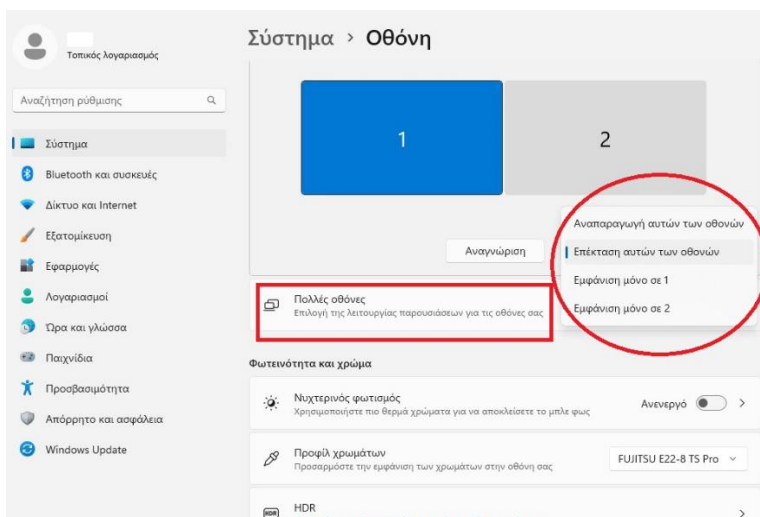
Τοπικός λογαριασμός

Αναζήτηση ρύθμισης

Σύστημα
Bluetooth και συσκευές
Δίκτυο και Internet
Εξατομίκευση
Εφαρμογές
Λογαριασμοί
Ώρα και γλώσσα
Παιχνίδια
Προσβασιμότητα
Απόρρητο και ασφάλεια
Windows Update

Σύστημα > Οθόνη

1
2

Αναγνώριση

Αναπαραγωγή αυτών των οθονών
Επέκταση αυτών των οθονών
Εμφάνιση μόνο σε 1
Εμφάνιση μόνο σε 2

Πολλές οθόνες
Επιλογή της λειτουργίας παρουσιάσεων για τις οθόνες σας

Φωτεινότητα και χρώμα

Νυχτερινός φωτισμός
Χρησιμοποιήστε πιο θερμά χρώματα για να αποκλείσετε το μπλε φως
Ανενεργό

Προφίλ χρωμάτων
Προσαρμόστε την εμφάνιση των χρωμάτων στην οθόνη σας
FUJITSU E22-8 TS Pro

HDR